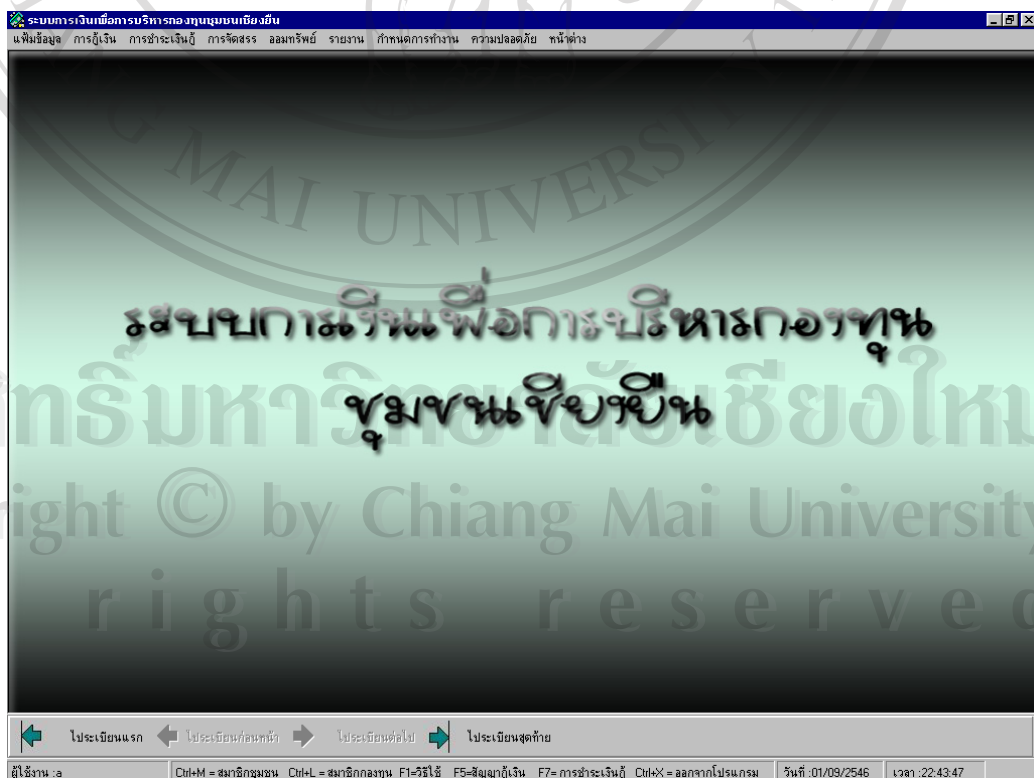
ระบบการเงินเพื่อการบริหารกองทุนชุมชนเชียงยืน
แฟ้มข้อมูล การกู้เงิน การชำระเงินกู้ การจัดสรร ออมทรัพย์ รายงาน กำหนดการทำงาน ความปลอดภัย หน้าต่าง

AI UNIVERS

ระบบการเงินเพื่อการบริหารกองทุน
ชุมชนเชียงยืน

ลิขสิทธิ์มหาวิทยาลัยเชียงใหม่
Copyright © by Chiang Mai University
All rights reserved

ไประเบียนแรก ไประเบียนก่อนหน้า ไประเบียนต่อไป ไประเบียนสุดท้าย

ผู้ใช้งาน :a | Ctrl+M = สมาชิกชุมชน Ctrl+L = สมาชิกกองทุน F1=วิธีใช้ F5=สัญญากู้เงิน F7= การชำระเงินกู้ Ctrl+X = ออกจากโปรแกรม | วันที่ :01/09/2546 | เวลา :22:43:47